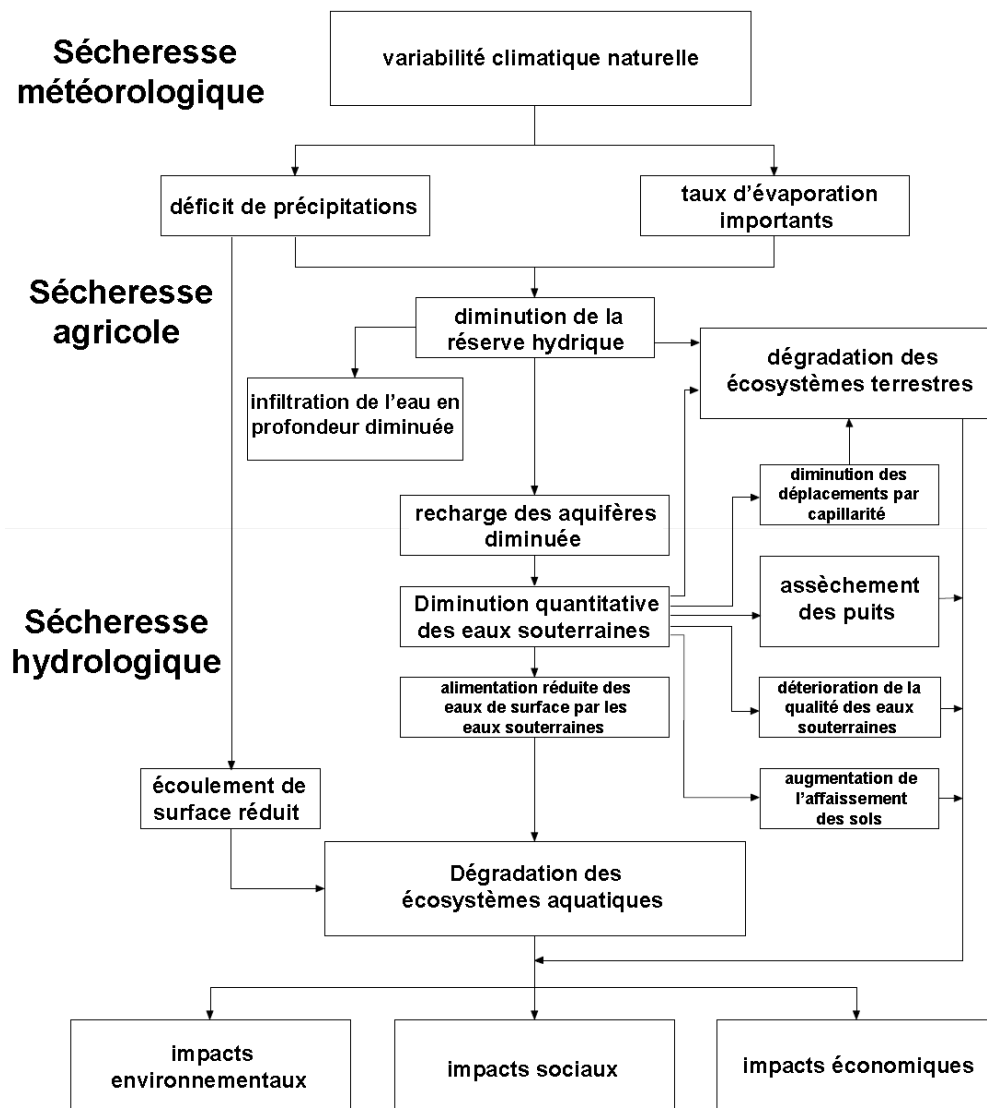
Sécheresse météorologique

variabilité climatique naturelle

déficit de précipitations

taux d'évaporation importants

Sécheresse agricole

diminution de la réserve hydrique

infiltration de l'eau en profondeur diminuée

dégradation des écosystèmes terrestres

diminution des déplacements par capillarité

recharge des aquifères diminuée

Sécheresse hydrologique

Diminution quantitative des eaux souterraines

assèchement des puits

alimentation réduite des eaux de surface par les eaux souterraines

déterioration de la qualité des eaux souterraines

écoulement de surface réduit

augmentation de l'affaissement des sols

Dégradation des écosystèmes aquatiques

impacts environnementaux

impacts sociaux

impacts économiques